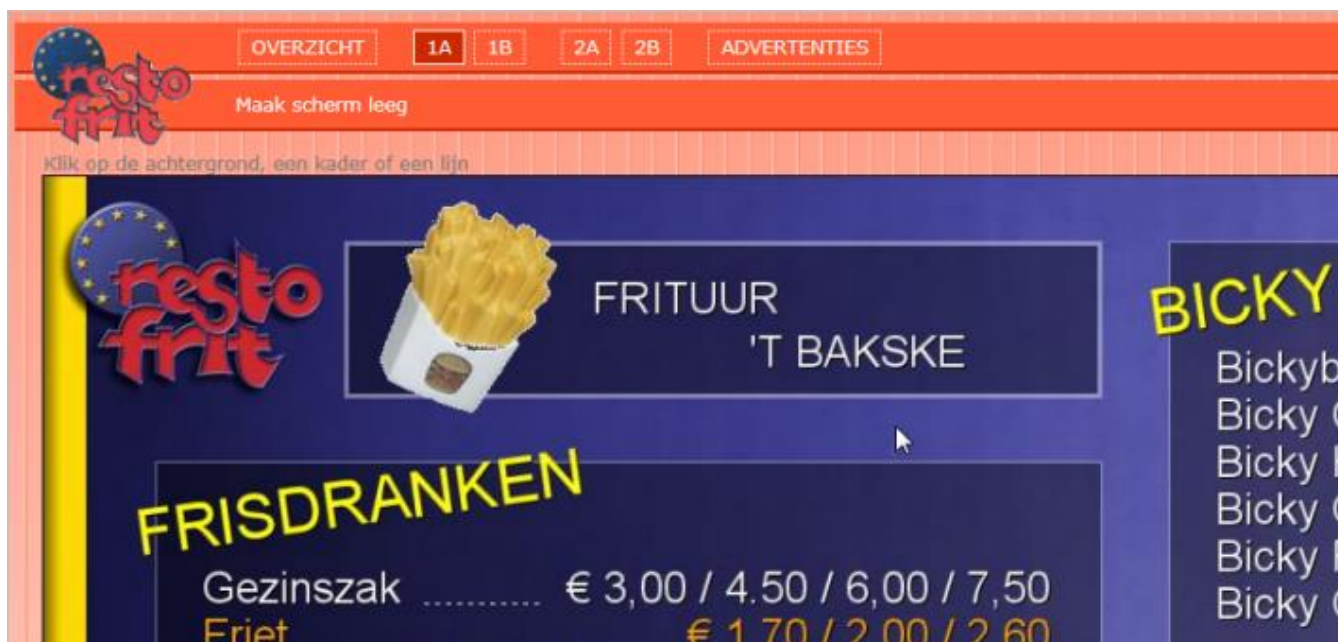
resto frit

OVERZICHT 1A 1B 2A 2B ADVERTENTIES

Maak scherm leeg

Klik op de achtergrond, een kader of een lijn

resto frit

FRITUUR
'T BAKSKE

BICKY

Bickyb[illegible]
Bicky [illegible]
Bicky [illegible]
Bicky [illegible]
Bicky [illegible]
Bicky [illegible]

FRISDRANKEN

Gezinszak ............ € 3,00 / 4.50 / 6,00 / 7,50
Friet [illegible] € 1,70 / 2,00 / 2,60